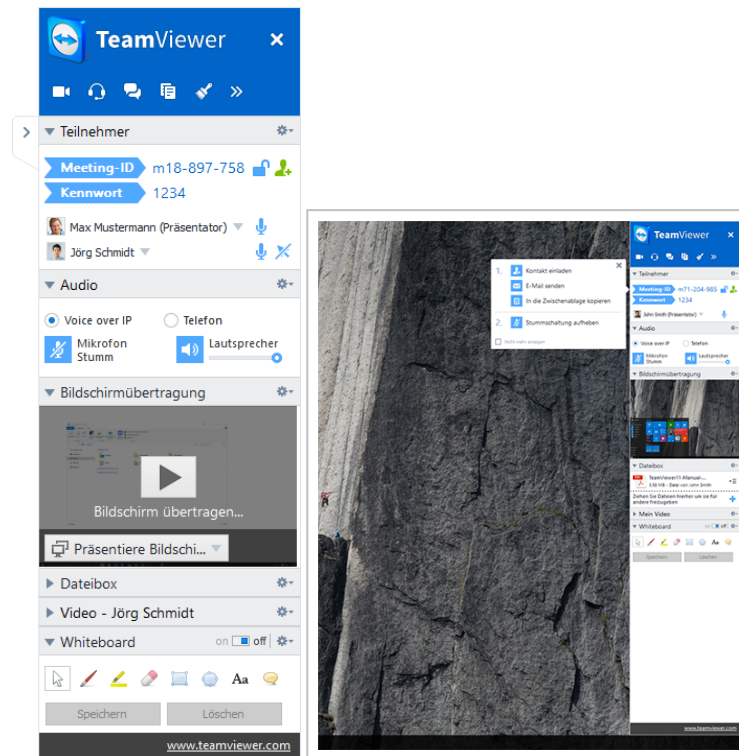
TeamViewer

Teilnehmer

Meeting-ID m18-897-758

Kennwort 1234

Max Mustermann (Präsentator)

Jörg Schmidt

Audio

Voice over IP

Telefon

Mikrofon Stumm

Lautsprecher

Bildschirmübertragung

Bildschirm übertragen...

Präsentiere Bildschi...

Dateibox

Video - Jörg Schmidt

Whiteboard

on off

Aa

Speichern

Löschen

www.teamviewer.com

1. Kontakt einladen

E-Mail senden

In die Zwischenablage kopieren

2. Stummschaltung aufheben

Nicht mehr anzeigen

TeamViewer

Teilnehmer

Meeting-ID m71-204-905

Kennwort 1234

John Smith (Präsentator)

Audio

Voice over IP

Telefon

Mikrofon Stumm

Lautsprecher

Bildschirmübertragung

Dateibox

TeamViewer11-Manual-...

3,58 MB - Datei von John Smith

Ziehen Sie Dateien hierher um sie für andere freizugeben

Mein Video

Whiteboard

Aa

Speichern

Löschen

www.teamviewer.com